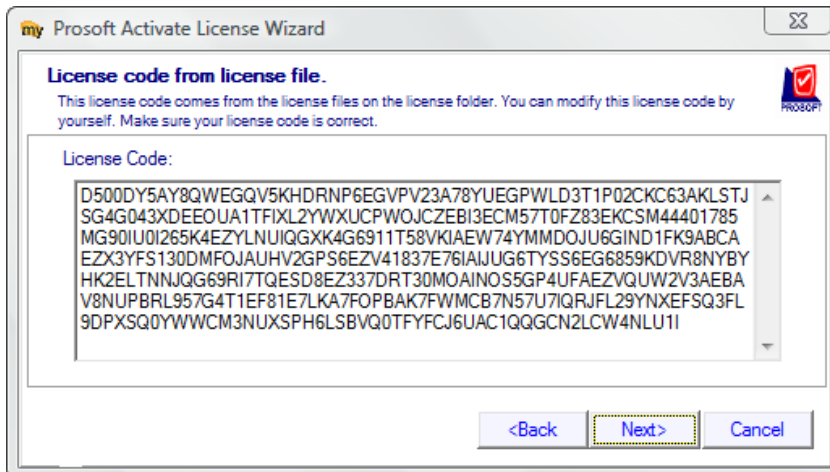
my Prosoft Activate License Wizard

License code from license file.

This license code comes from the license files on the license folder. You can modify this license code by yourself. Make sure your license code is correct.

PROSOFT

License Code:

D500DY5AY8QWEGQV5KHDRNP6EGVPV23A78YUEGPWLD3T1P02CKC63AKLSTJ SG4G043XDEEOUA1TFIXL2YWXUCPWOJCZEBI3ECM57T0FZ83EKCSM44401785 MG90IU0I265K4EZYLNUIQGXK4G6911T58VKIAEW74YMMDOJU6GIND1FK9ABCA EZX3YFS130DMFOJAUHV2GPS6EZV41837E76IAIJUG6TYSS6EG6859KDVR8NYBY HK2ELTNNJQG69RI7TQESD8EZ337DRT30MOAINOS5GP4UFAEZVQUW2V3AEBA V8NUPBRL957G4T1EF81E7LKA7FOPBAK7FWMCB7N57U7IQRJFL29YNXEFSQ3FL 9DPXSQ0YWWCM3NUXSPH6LSBVQ0TFYFCJ6UAC1QQGCN2LCW4NLU1I

<Back

Next>

Cancel